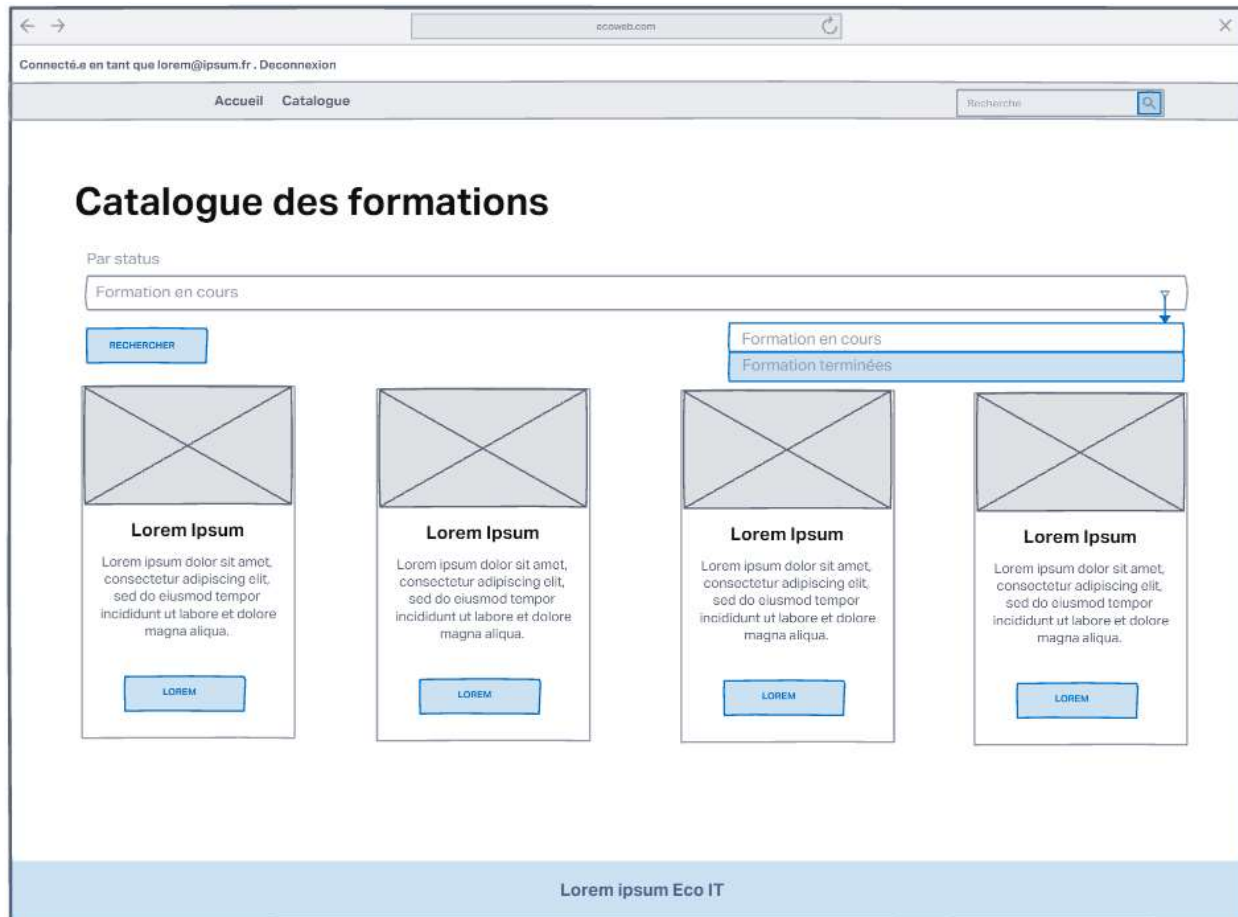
ecoweb.com

Connecté.e en tant que lorem@ipsum.fr . Deconnexion

Accueil Catalogue

Recherche

# Catalogue des formations

Par status

Formation en cours

RECHERCHER

Formation en cours
Formation terminées

**Lorem Ipsum**

Lorem ipsum dolor sit amet, consectetur adipiscing elit, sed do eiusmod tempor incididunt ut labore et dolore magna aliqua.

LOREM

**Lorem Ipsum**

Lorem ipsum dolor sit amet, consectetur adipiscing elit, sed do eiusmod tempor incididunt ut labore et dolore magna aliqua.

LOREM

**Lorem Ipsum**

Lorem ipsum dolor sit amet, consectetur adipiscing elit, sed do eiusmod tempor incididunt ut labore et dolore magna aliqua.

LOREM

**Lorem Ipsum**

Lorem ipsum dolor sit amet, consectetur adipiscing elit, sed do eiusmod tempor incididunt ut labore et dolore magna aliqua.

LOREM

Lorem ipsum Eco IT